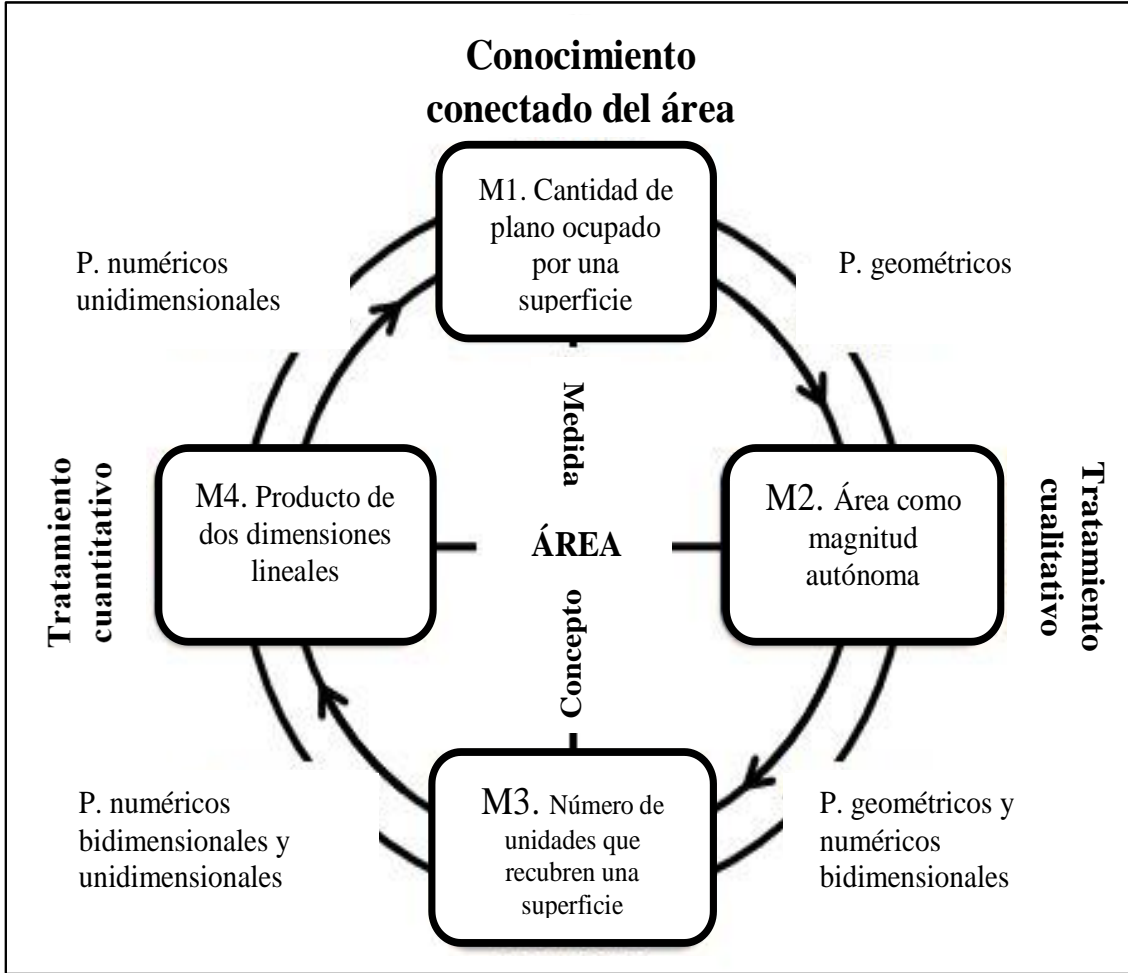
Conocimiento conectado del área

M1. Cantidad de plano ocupado por una superficie

P. numéricos unidimensionales

P. geométricos

Medida

Tratamiento cuantitativo

M4. Producto de dos dimensiones lineales

ÁREA

M2. Área como magnitud autónoma

Tratamiento cualitativo

Concepto

P. numéricos bidimensionales y unidimensionales

M3. Número de unidades que recubren una superficie

P. geométricos y numéricos bidimensionales